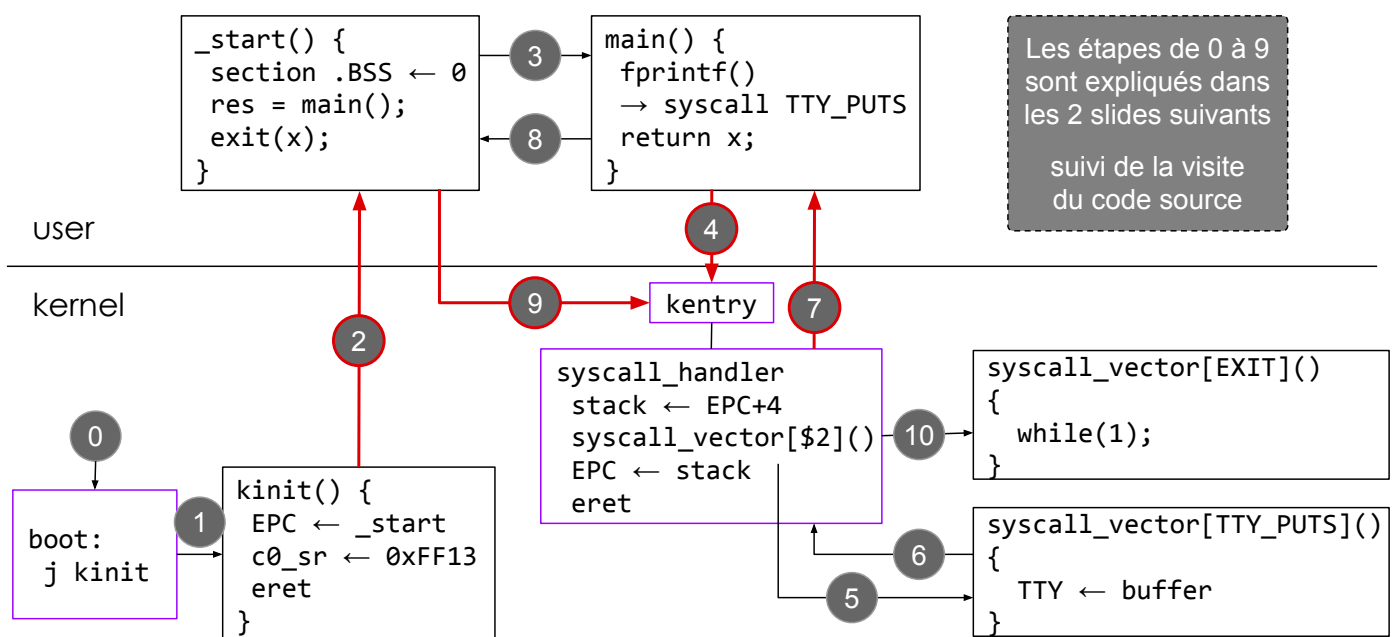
_start() {
section .BSS ← 0
res = main();
exit(x);
}

3

8

main() {
fprintf()
→ syscall TTY_PUTS
return x;
}

Les étapes de 0 à 9 sont expliqués dans les 2 slides suivants

suivi de la visite du code source

user

4

kernel

2

9

kentry

7

syscall_handler
stack ← EPC+4
syscall_vector[\$2]()
EPC ← stack
eret

10

syscall_vector[EXIT]()
{
while(1);
}

0

boot:
j kinit

1

kinit() {
EPC ← _start
c0_sr ← 0xFF13
eret
}

6

syscall_vector[TTY_PUTS]()
{
TTY ← buffer
}

5